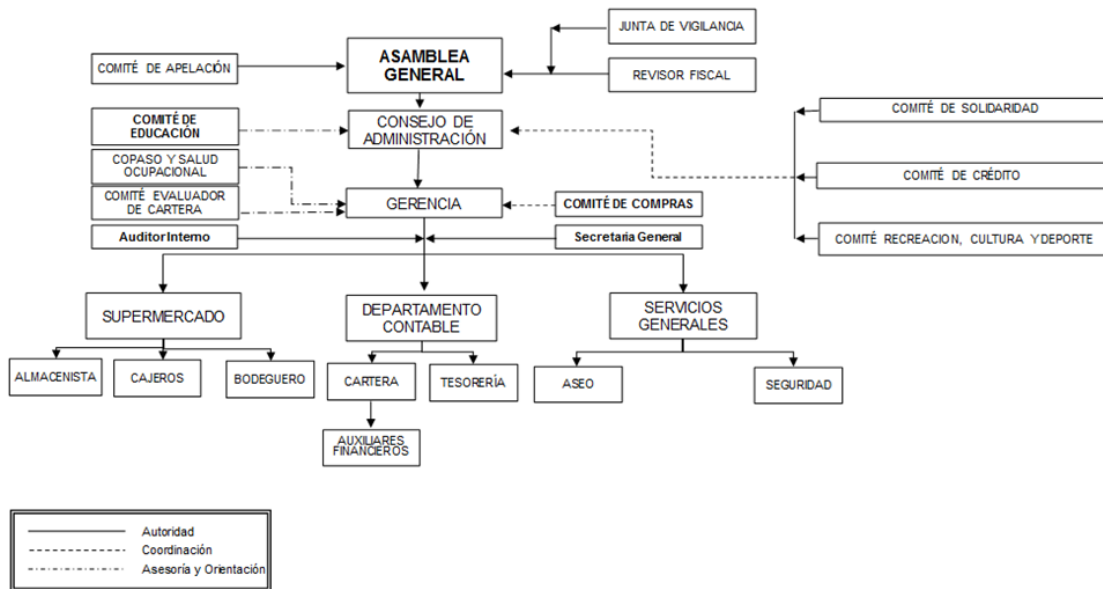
JUNTA DE VIGILANCIA

COMITÉ DE APELACIÓN

ASAMBLEA GENERAL

REVISOR FISCAL

COMITÉ DE EDUCACIÓN

CONSEJO DE ADMINISTRACIÓN

COMITÉ DE SOLIDARIDAD

COPASO Y SALUD OCUPACIONAL

COMITÉ DE CRÉDITO

COMITÉ EVALUADOR DE CARTERA

GERENCIA

COMITÉ DE COMPRAS

Auditor Interno

Secretaria General

COMITÉ RECREACION, CULTURA Y DEPORTE

SUPERMERCADO

DEPARTAMENTO CONTABLE

SERVICIOS GENERALES

ALMACENISTA

CAJEROS

BODEGUERO

CARTERA

TESORERÍA

ASEO

SEGURIDAD

AUXILIARES FINANCIEROS

Autoridad
Coordinación
Asesoría y Orientación